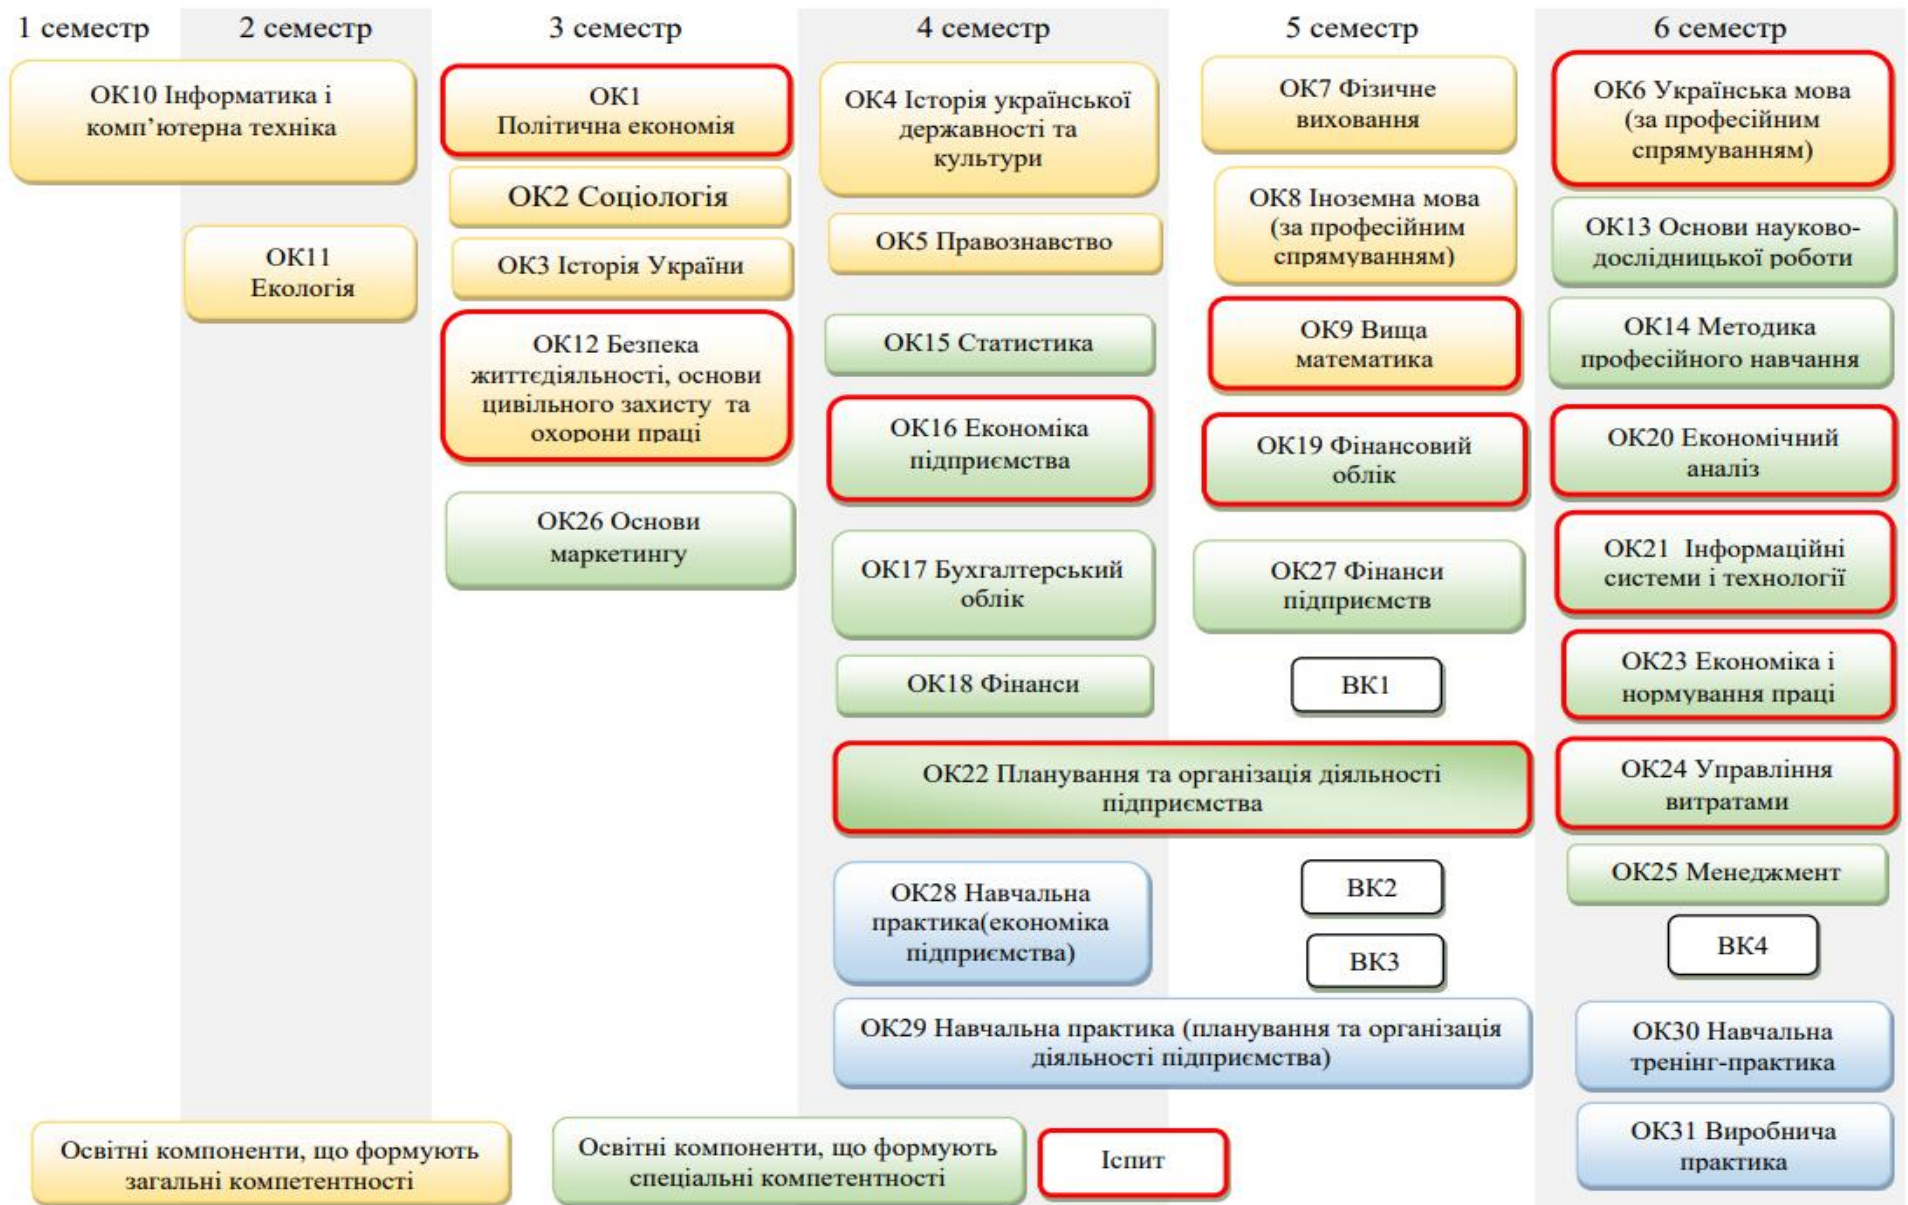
1 семестр

2 семестр

3 семестр

4 семестр

5 семестр

6 семестр

ОК10 Інформатика і комп'ютерна техніка

ОК11 Екологія

ОК1 Політична економія

ОК2 Соціологія

ОК3 Історія України

ОК12 Безпека життєдіяльності, основи цивільного захисту та охорони праці

ОК26 Основи маркетингу

ОК4 Історія української державності та культури

ОК5 Правознавство

ОК15 Статистика

ОК16 Економіка підприємства

ОК17 Бухгалтерський облік

ОК18 Фінанси

ОК7 Фізичне виховання

ОК8 Іноземна мова (за професійним спрямуванням)

ОК9 Вища математика

ОК19 Фінансовий облік

ОК27 Фінанси підприємств

ВК1

ОК22 Планування та організація діяльності підприємства

ОК28 Навчальна практика(економіка підприємства)

ВК2

ВК3

ОК29 Навчальна практика (планування та організація діяльності підприємства)

ОК6 Українська мова (за професійним спрямуванням)

ОК13 Основи науково-дослідницької роботи

ОК14 Методика професійного навчання

ОК20 Економічний аналіз

ОК21 Інформаційні системи і технології

ОК23 Економіка і нормування праці

ОК24 Управління витратами

ОК25 Менеджмент

ВК4

ОК30 Навчальна тренінг-практика

ОК31 Виробнича практика

Освітні компоненти, що формують загальні компетентності

Освітні компоненти, що формують спеціальні компетентності

Іспит